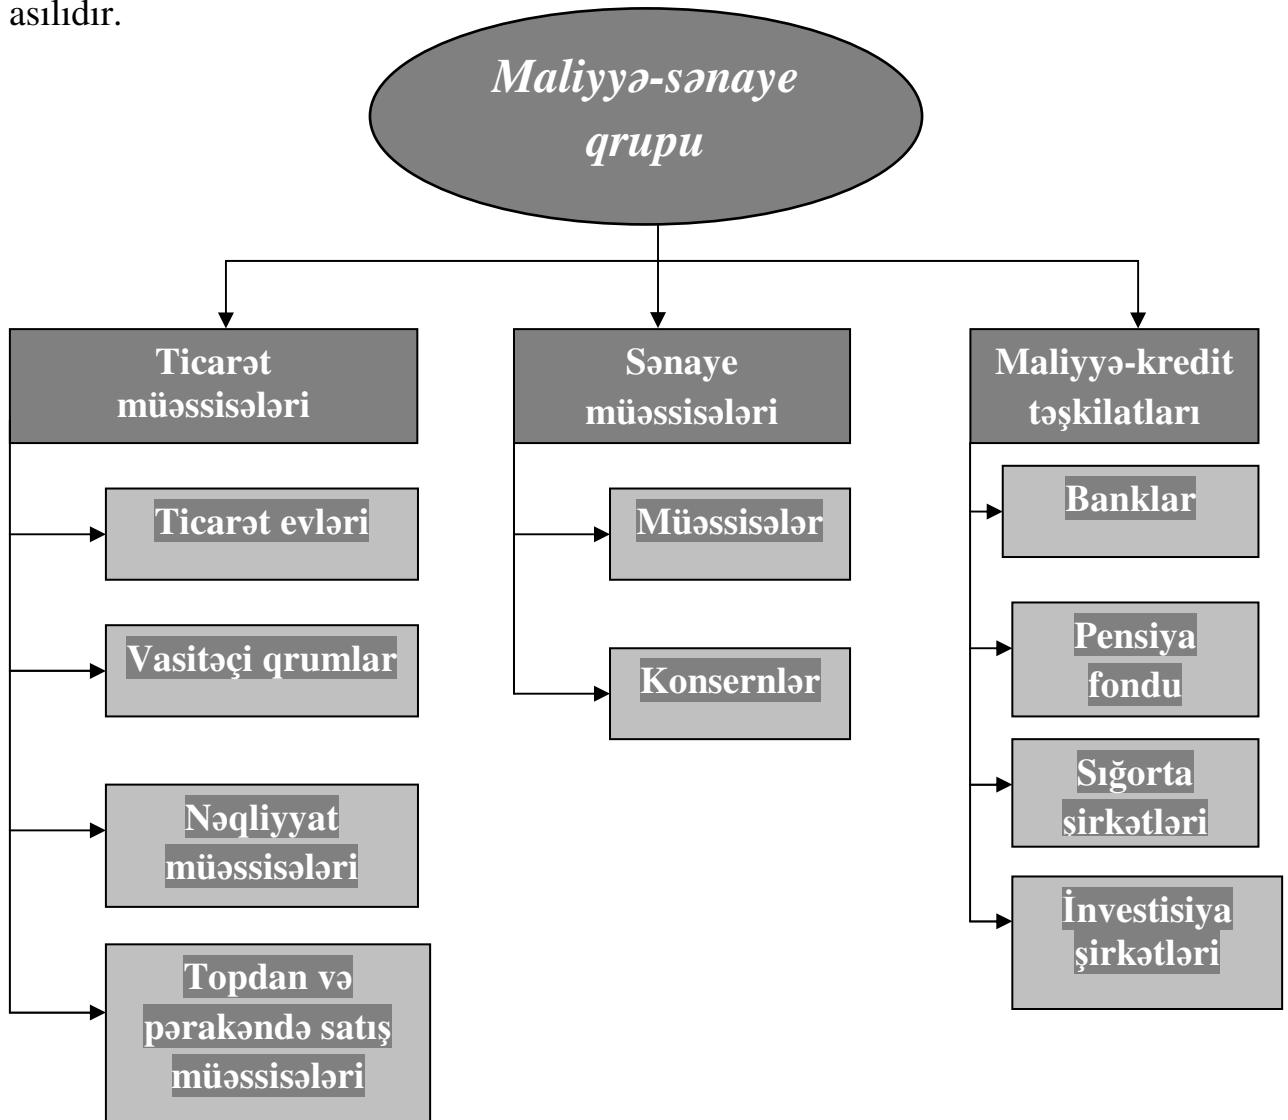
asılıdır.

Maliyyə-sənaye qrupu

Ticarət müəssisələri

Ticarət evləri

Vasitəçi qrumlar

Nəqliyyat müəssisələri

Topdan və pərakəndə satış müəssisələri

Sənaye müəssisələri

Müəssisələr

Konsernlər

Maliyyə-kredit təşkilatları

Banklar

Pensiya fondu

Sığorta şirkətləri

İnvestisiya şirkətləri